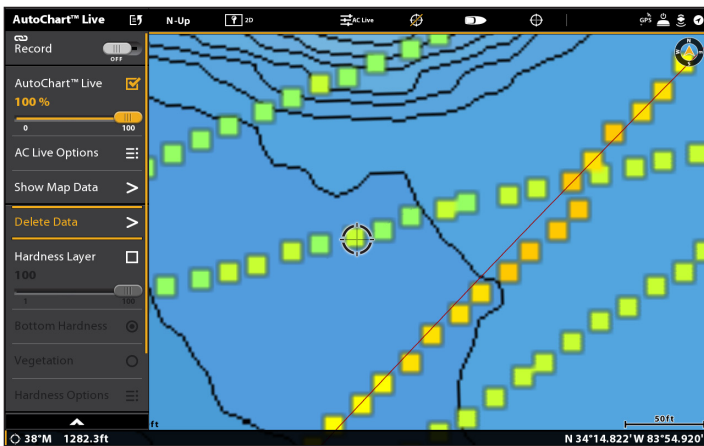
AutoChart™ Live
N-Up
2D
AC Live
GPS

Record
OFF

AutoChart™ Live
100 %
0
100

AC Live Options

Show Map Data

Delete Data

Hardness Layer
100
1
100

Bottom Hardness

Vegetation

Hardness Options

50ft
ft

38°M 1282.3ft
N 34°14.822' W 83°54.920'